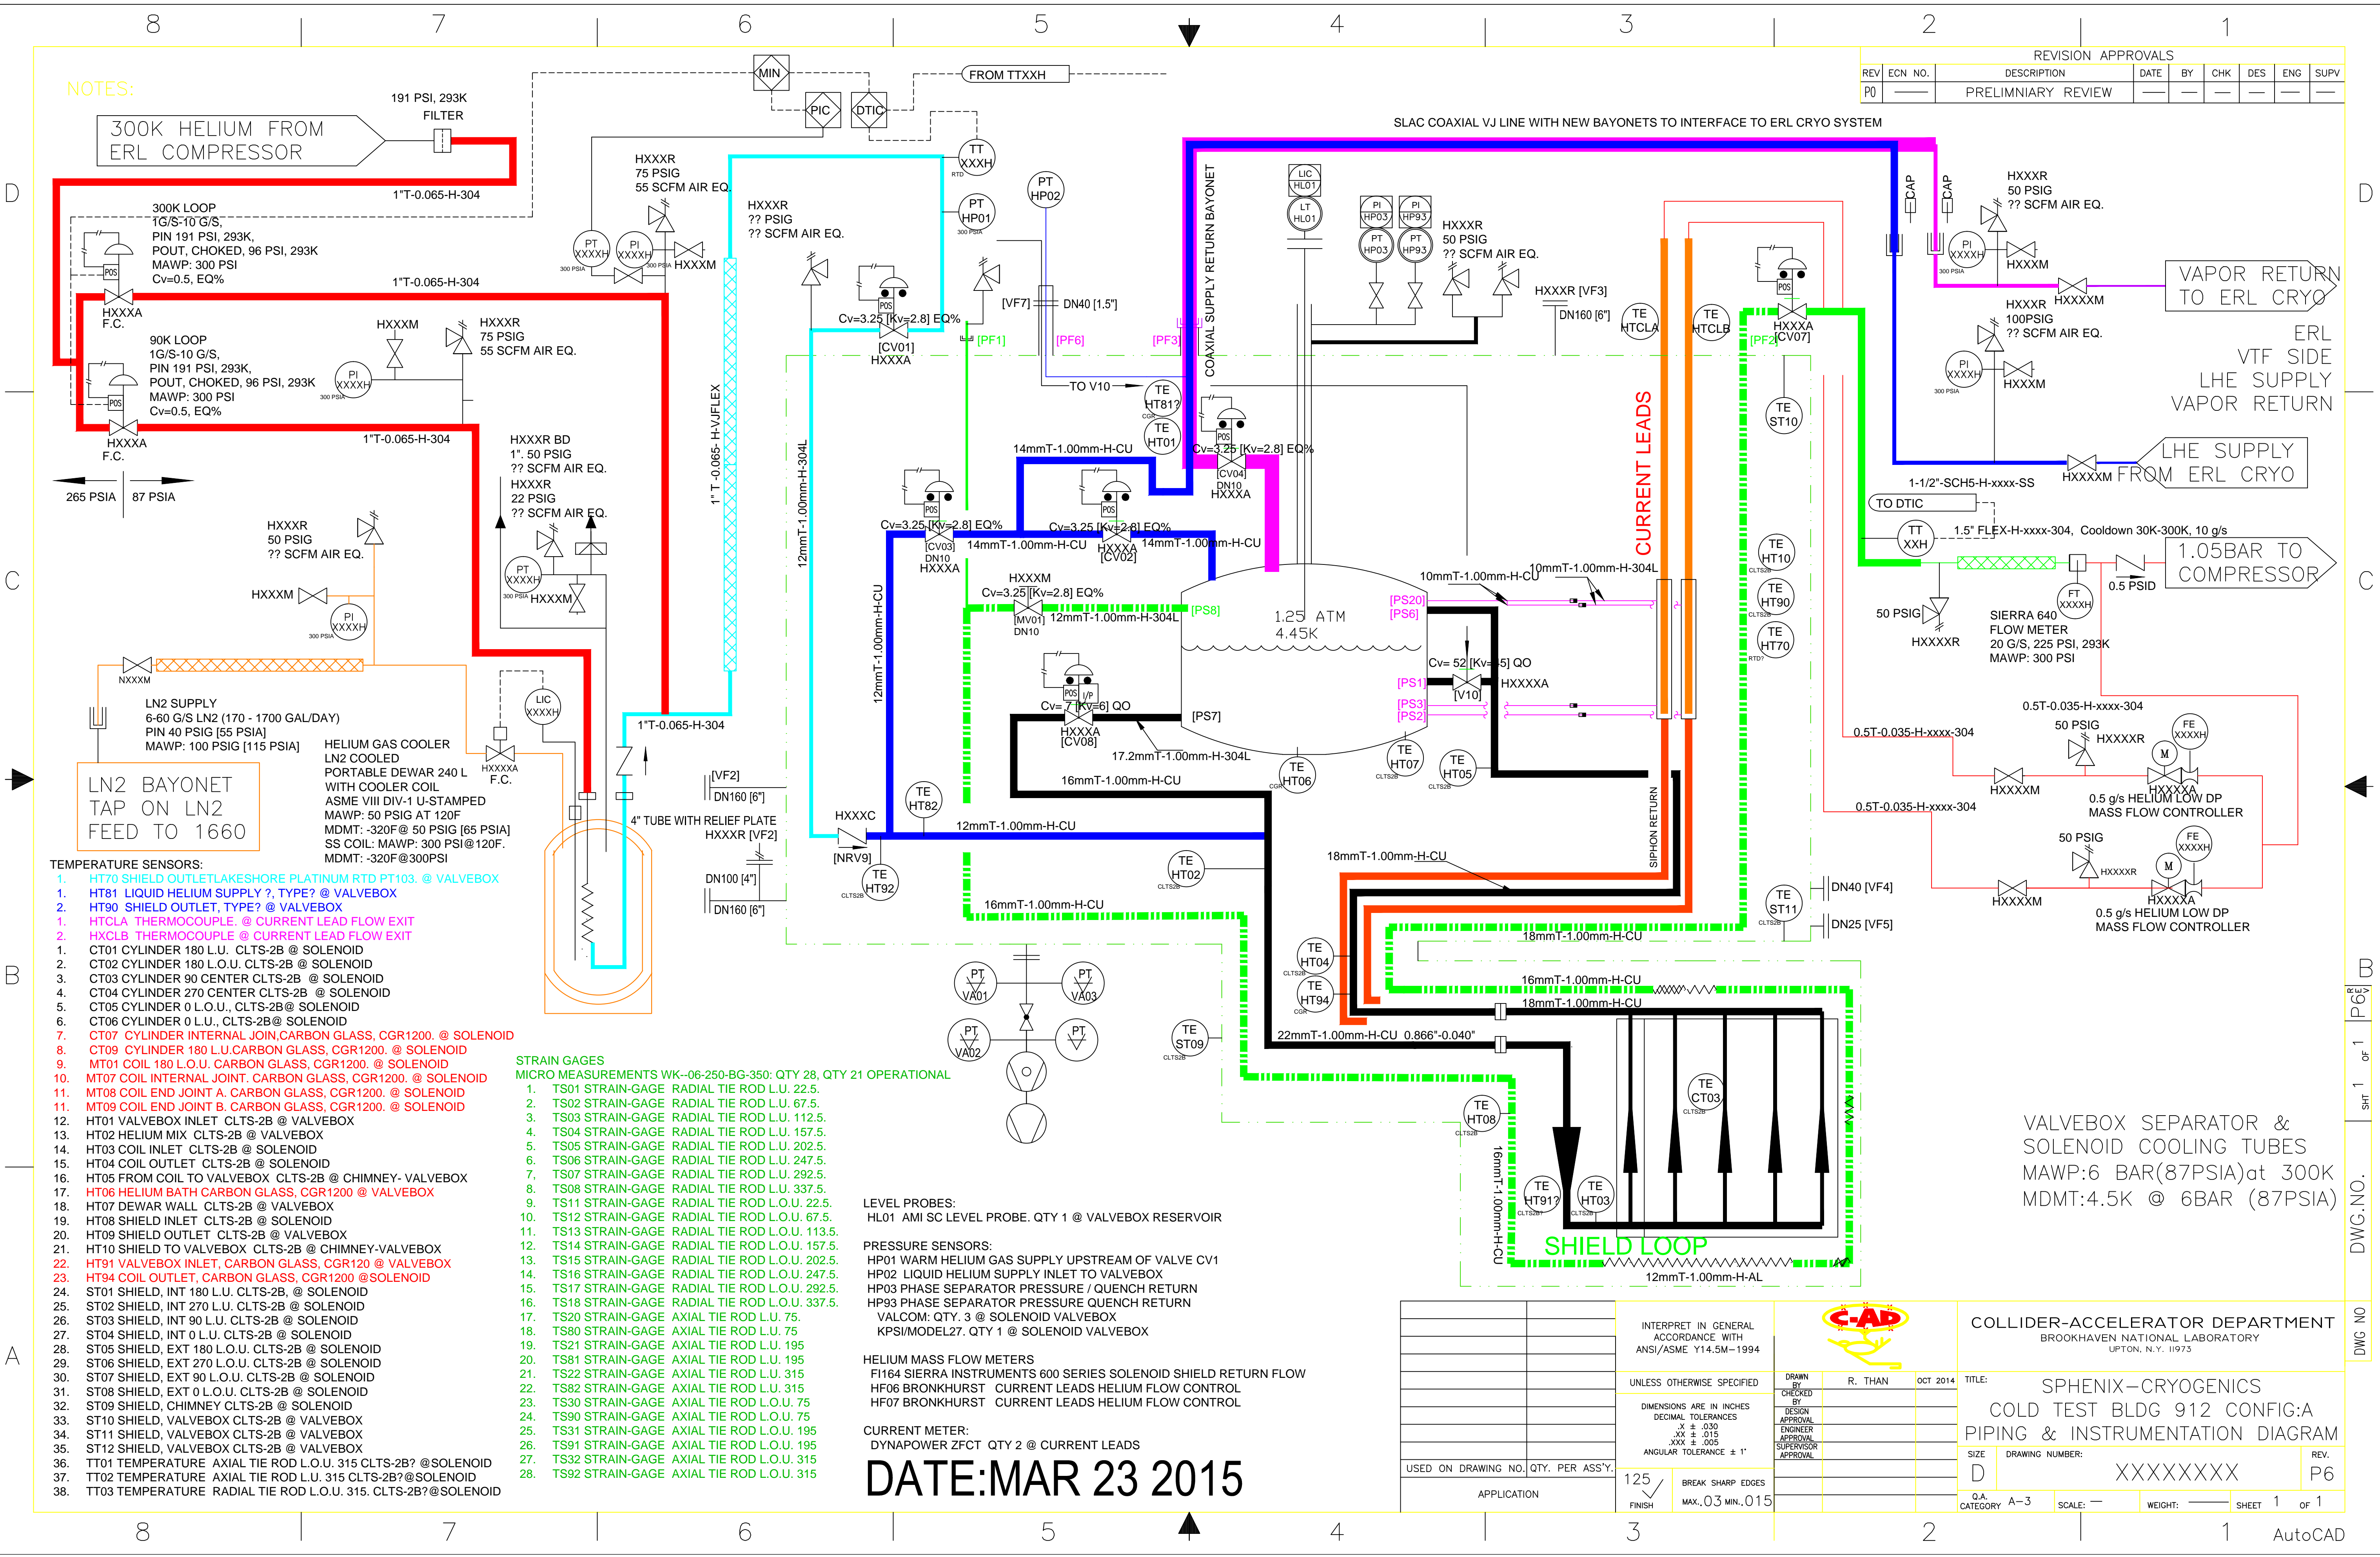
NOTES:

300K HELIUM FROM ERL COMPRESSOR

191 PSI, 293K
FILTER
1"T-0.065-H-304

300K LOOP
1G/S-10 G/S,
PIN 191 PSI, 293K,
POUT, CHOKED, 96 PSI, 293K
MAWP: 300 PSI
Cv=0.5, EQ%
HXXXA
F.C.

90K LOOP
1G/S-10 G/S,
PIN 191 PSI, 293K,
POUT, CHOKED, 96 PSI, 293K
MAWP: 300 PSI
Cv=0.5, EQ%
HXXXA
F.C.

265 PSIA | 87 PSIA

HXXXR
50 PSIG
?? SCFM AIR EQ.
HXXXM

LN2 SUPPLY
6-60 G/S LN2 (170 - 1700 GAL/DAY)
PIN 40 PSIG [55 PSIA]
MAWP: 100 PSIG [115 PSIA]

LN2 BAYONET TAP ON LN2 FEED TO 1660

HELIUM GAS COOLER
LN2 COOLED
PORTABLE DEWAR 240 L
WITH COOLER COIL
ASME VIII DIV-1 U-STAMPED
MAWP: 50 PSIG AT 120F
MDMT: -320F@ 50 PSIG [65 PSIA]
SS COIL: MAWP: 300 PSI@120F.
MDMT: -320F@300PSI

HXXXR BD
1". 50 PSIG
?? SCFM AIR EQ.
HXXXR
22 PSIG
?? SCFM AIR EQ.

HXXXR
75 PSIG
55 SCFM AIR EQ.

HXXXR
?? PSIG
?? SCFM AIR EQ.

FROM TTXXH
MIN PIC DTIC TT XXXH PT HP01 PT HP02

1" T-0.065-H-VJFLEX
12mmT-1.00mm-H-304L
12mmT-1.00mm-H-CU
4" TUBE WITH RELIEF PLATE HXXXR [VF2]
DN160 [6"] DN100 [4"] DN160 [6"]
HXXXC [NRV9]

SLAC COAXIAL VJ LINE WITH NEW BAYONETS TO INTERFACE TO ERL CRYO SYSTEM
COAXIAL SUPPLY RETURN BAYONET
CURRENT LEADS
SIPHON RETURN
SHIELD LOOP

1.25 ATM
4.45K

Cv=3.25 [Kv=2.8] EQ% [CV01] HXXXA
Cv=3.25 [Kv=2.8] EQ% [CV03] DN10 HXXXA
Cv=3.25 [Kv=2.8] EQ% HXXXA [CV02]
Cv=3.25 [Kv=2.8] EQ% [CV04] DN10 HXXXA
Cv=3.25 [Kv=2.8] EQ% [MV01] DN10 HXXXM
Cv= 7 [Kv=6] QO HXXXA [CV08]
Cv= 52 [Kv=45] QO [V10] HXXXXA

14mmT-1.00mm-H-CU
10mmT-1.00mm-H-CU
10mmT-1.00mm-H-304L
12mmT-1.00mm-H-304L
17.2mmT-1.00mm-H-304L
16mmT-1.00mm-H-CU
18mmT-1.00mm-H-CU
22mmT-1.00mm-H-CU 0.866"-0.040"
16mmT-1.00mm-H-CU
12mmT-1.00mm-H-AL

VAPOR RETURN TO ERL CRYO
ERL VTF SIDE LHE SUPPLY VAPOR RETURN
LHE SUPPLY FROM ERL CRYO
1-1/2"-SCH5-H-xxxx-SS
TO DTIC
1.5" FLEX-H-xxxx-304, Cooldown 30K-300K, 10 g/s
1.05BAR TO COMPRESSOR
0.5 PSID
50 PSIG HXXXXR
SIERRA 640 FLOW METER 20 G/S, 225 PSI, 293K MAWP: 300 PSI
0.5T-0.035-H-xxxx-304
0.5 g/s HELIUM LOW DP MASS FLOW CONTROLLER
DN40 [VF4] DN25 [VF5]

VALVEBOX SEPARATOR & SOLENOID COOLING TUBES
MAWP:6 BAR(87PSIA)at 300K
MDMT:4.5K @ 6BAR (87PSIA)

TEMPERATURE SENSORS:
1. HT70 SHIELD OUTLETLAKESHORE PLATINUM RTD PT103. @ VALVEBOX
1. HT81 LIQUID HELIUM SUPPLY ?, TYPE? @ VALVEBOX
2. HT90 SHIELD OUTLET, TYPE? @ VALVEBOX
1. HTCLA THERMOCOUPLE. @ CURRENT LEAD FLOW EXIT
2. HXCLB THERMOCOUPLE @ CURRENT LEAD FLOW EXIT
1. CT01 CYLINDER 180 L.U. CLTS-2B @ SOLENOID
2. CT02 CYLINDER 180 L.O.U. CLTS-2B @ SOLENOID
3. CT03 CYLINDER 90 CENTER CLTS-2B @ SOLENOID
4. CT04 CYLINDER 270 CENTER CLTS-2B @ SOLENOID
5. CT05 CYLINDER 0 L.O.U., CLTS-2B@ SOLENOID
6. CT06 CYLINDER 0 L.U., CLTS-2B@ SOLENOID
7. CT07 CYLINDER INTERNAL JOIN,CARBON GLASS, CGR1200. @ SOLENOID
8. CT09 CYLINDER 180 L.U.CARBON GLASS, CGR1200. @ SOLENOID
9. MT01 COIL 180 L.O.U. CARBON GLASS, CGR1200. @ SOLENOID
10. MT07 COIL INTERNAL JOINT. CARBON GLASS, CGR1200. @ SOLENOID
11. MT08 COIL END JOINT A. CARBON GLASS, CGR1200. @ SOLENOID
11. MT09 COIL END JOINT B. CARBON GLASS, CGR1200. @ SOLENOID
12. HT01 VALVEBOX INLET CLTS-2B @ VALVEBOX
13. HT02 HELIUM MIX CLTS-2B @ VALVEBOX
14. HT03 COIL INLET CLTS-2B @ SOLENOID
15. HT04 COIL OUTLET CLTS-2B @ SOLENOID
16. HT05 FROM COIL TO VALVEBOX CLTS-2B @ CHIMNEY- VALVEBOX
17. HT06 HELIUM BATH CARBON GLASS, CGR1200 @ VALVEBOX
18. HT07 DEWAR WALL CLTS-2B @ VALVEBOX
19. HT08 SHIELD INLET CLTS-2B @ SOLENOID
20. HT09 SHIELD OUTLET CLTS-2B @ VALVEBOX
21. HT10 SHIELD TO VALVEBOX CLTS-2B @ CHIMNEY-VALVEBOX
22. HT91 VALVEBOX INLET, CARBON GLASS, CGR120 @ VALVEBOX
23. HT94 COIL OUTLET, CARBON GLASS, CGR1200 @SOLENOID
24. ST01 SHIELD, INT 180 L.U. CLTS-2B @ SOLENOID
25. ST02 SHIELD, INT 270 L.U. CLTS-2B @ SOLENOID
26. ST03 SHIELD, INT 90 L.U. CLTS-2B @ SOLENOID
27. ST04 SHIELD, INT 0 L.U. CLTS-2B @ SOLENOID
28. ST05 SHIELD, EXT 180 L.O.U. CLTS-2B @ SOLENOID
29. ST06 SHIELD, EXT 270 L.O.U. CLTS-2B @ SOLENOID
30. ST07 SHIELD, EXT 90 L.O.U. CLTS-2B @ SOLENOID
31. ST08 SHIELD, EXT 0 L.O.U. CLTS-2B @ SOLENOID
32. ST09 SHIELD, CHIMNEY CLTS-2B @ VALVEBOX
33. ST10 SHIELD, VALVEBOX CLTS-2B @ VALVEBOX
34. ST11 SHIELD, VALVEBOX CLTS-2B @ VALVEBOX
35. ST12 SHIELD, VALVEBOX CLTS-2B @ VALVEBOX
36. TT01 TEMPERATURE AXIAL TIE ROD L.U. 315 CLTS-2B? @SOLENOID
37. TT02 TEMPERATURE AXIAL TIE ROD L.U. 315 CLTS-2B?@SOLENOID
38. TT03 TEMPERATURE RADIAL TIE ROD L.O.U. 315. CLTS-2B?@SOLENOID

STRAIN GAGES
MICRO MEASUREMENTS WK--06-250-BG-350: QTY 28, QTY 21 OPERATIONAL
1. TS01 STRAIN-GAGE RADIAL TIE ROD L.U. 22.5.
2. TS02 STRAIN-GAGE RADIAL TIE ROD L.U. 67.5.
3. TS03 STRAIN-GAGE RADIAL TIE ROD L.U. 112.5.
4. TS04 STRAIN-GAGE RADIAL TIE ROD L.U. 157.5.
5. TS05 STRAIN-GAGE RADIAL TIE ROD L.U. 202.5.
6. TS06 STRAIN-GAGE RADIAL TIE ROD L.U. 247.5.
7. TS07 STRAIN-GAGE RADIAL TIE ROD L.U. 292.5.
8. TS08 STRAIN-GAGE RADIAL TIE ROD L.U. 337.5.
9. TS11 STRAIN-GAGE RADIAL TIE ROD L.O.U. 22.5.
10. TS12 STRAIN-GAGE RADIAL TIE ROD L.O.U. 67.5.
11. TS13 STRAIN-GAGE RADIAL TIE ROD L.O.U. 113.5.
12. TS14 STRAIN-GAGE RADIAL TIE ROD L.O.U. 157.5.
13. TS15 STRAIN-GAGE RADIAL TIE ROD L.O.U. 202.5.
14. TS16 STRAIN-GAGE RADIAL TIE ROD L.O.U. 247.5.
15. TS17 STRAIN-GAGE RADIAL TIE ROD L.O.U. 292.5.
16. TS18 STRAIN-GAGE RADIAL TIE ROD L.O.U. 337.5.
17. TS20 STRAIN-GAGE AXIAL TIE ROD L.U. 75.
18. TS80 STRAIN-GAGE AXIAL TIE ROD L.U. 75
19. TS21 STRAIN-GAGE AXIAL TIE ROD L.U. 195
20. TS81 STRAIN-GAGE AXIAL TIE ROD L.U. 195
21. TS22 STRAIN-GAGE AXIAL TIE ROD L.U. 315
22. TS82 STRAIN-GAGE AXIAL TIE ROD L.U. 315
23. TS30 STRAIN-GAGE AXIAL TIE ROD L.O.U. 75
24. TS90 STRAIN-GAGE AXIAL TIE ROD L.O.U. 75
25. TS31 STRAIN-GAGE AXIAL TIE ROD L.O.U. 195
26. TS91 STRAIN-GAGE AXIAL TIE ROD L.O.U. 195
27. TS32 STRAIN-GAGE AXIAL TIE ROD L.O.U. 315
28. TS92 STRAIN-GAGE AXIAL TIE ROD L.O.U. 315

LEVEL PROBES:
HL01 AMI SC LEVEL PROBE. QTY 1 @ VALVEBOX RESERVOIR

PRESSURE SENSORS:
HP01 WARM HELIUM GAS SUPPLY UPSTREAM OF VALVE CV1
HP02 LIQUID HELIUM SUPPLY INLET TO VALVEBOX
HP03 PHASE SEPARATOR PRESSURE / QUENCH RETURN
HP93 PHASE SEPARATOR PRESSURE QUENCH RETURN
VALCOM: QTY. 3 @ SOLENOID VALVEBOX
KPSI/MODEL27. QTY 1 @ SOLENOID VALVEBOX

HELIUM MASS FLOW METERS
FI164 SIERRA INSTRUMENTS 600 SERIES SOLENOID SHIELD RETURN FLOW
HF06 BRONKHURST CURRENT LEADS HELIUM FLOW CONTROL
HF07 BRONKHURST CURRENT LEADS HELIUM FLOW CONTROL

CURRENT METER:
DYNAPOWER ZFCT QTY 2 @ CURRENT LEADS

DATE:MAR 23 2015

| REV | ECN NO. | DESCRIPTION | DATE | BY | CHK | DES | ENG | SUPV |
|---|---|---|---|---|---|---|---|---|
| P0 | —— | PRELIMNIARY REVIEW | — | — | — | — | — | — |

REVISION APPROVALS

INTERPRET IN GENERAL ACCORDANCE WITH ANSI/ASME Y14.5M-1994
UNLESS OTHERWISE SPECIFIED
DIMENSIONS ARE IN INCHES DECIMAL TOLERANCES .X ± .030 .XX ± .015 .XXX ± .005 ANGULAR TOLERANCE ± 1°
125 FINISH BREAK SHARP EDGES MAX. .03 MIN. .015
USED ON DRAWING NO. QTY. PER ASS'Y. APPLICATION
DRAWN BY R. THAN OCT 2014
CHECKED BY DESIGN APPROVAL ENGINEER APPROVAL SUPERVISOR APPROVAL
C-AD
COLLIDER-ACCELERATOR DEPARTMENT
BROOKHAVEN NATIONAL LABORATORY
UPTON, N.Y. 11973
TITLE: SPHENIX-CRYOGENICS COLD TEST BLDG 912 CONFIG:A PIPING & INSTRUMENTATION DIAGRAM
SIZE D DRAWING NUMBER: XXXXXXXX REV. P6
Q.A. CATEGORY A-3 SCALE: — WEIGHT: —— SHEET 1 OF 1
DWG. NO. SHT 1 OF 1 REV P6
AutoCAD